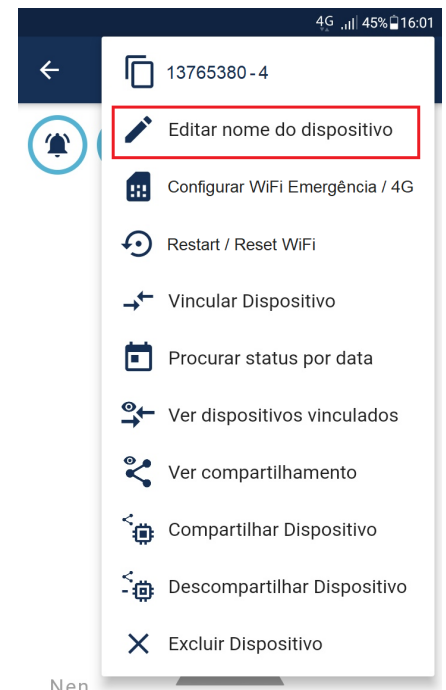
4G 45% 16:01

13765380 - 4

Editar nome do dispositivo

Configurar WiFi Emergência / 4G

Restart / Reset WiFi

Vincular Dispositivo

Procurar status por data

Ver dispositivos vinculados

Ver compartilhamento

Compartilhar Dispositivo

Descompartilhar Dispositivo

Excluir Dispositivo

Nen